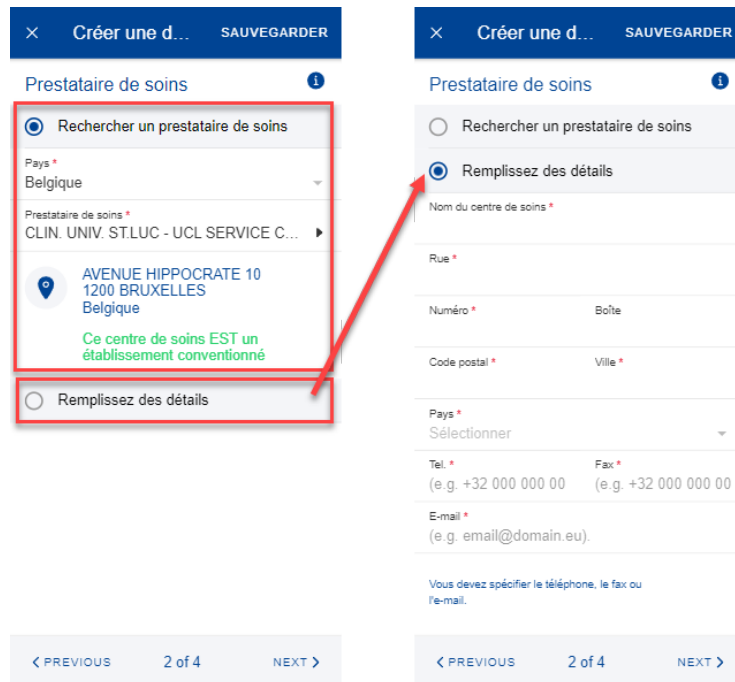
× Créer une d... SAUVEGARDER

Prestataire de soins

Rechercher un prestataire de soins

Pays *
Belgique

Prestataire de soins *
CLIN. UNIV. ST.LUC - UCL SERVICE C...

AVENUE HIPPOCRATE 10
1200 BRUXELLES
Belgique

Ce centre de soins EST un établissement conventionné

Remplissez des détails

< PREVIOUS 2 of 4 NEXT >

× Créer une d... SAUVEGARDER

Prestataire de soins

Rechercher un prestataire de soins

Remplissez des détails

Nom du centre de soins *

Rue *

Numéro * Boîte

Code postal * Ville *

Pays *
Sélectionner

Tel. * Fax *
(e.g. +32 000 000 00 (e.g. +32 000 000 00

E-mail *
(e.g. email@domain.eu).

Vous devez spécifier le téléphone, le fax ou l'e-mail.

< PREVIOUS 2 of 4 NEXT >